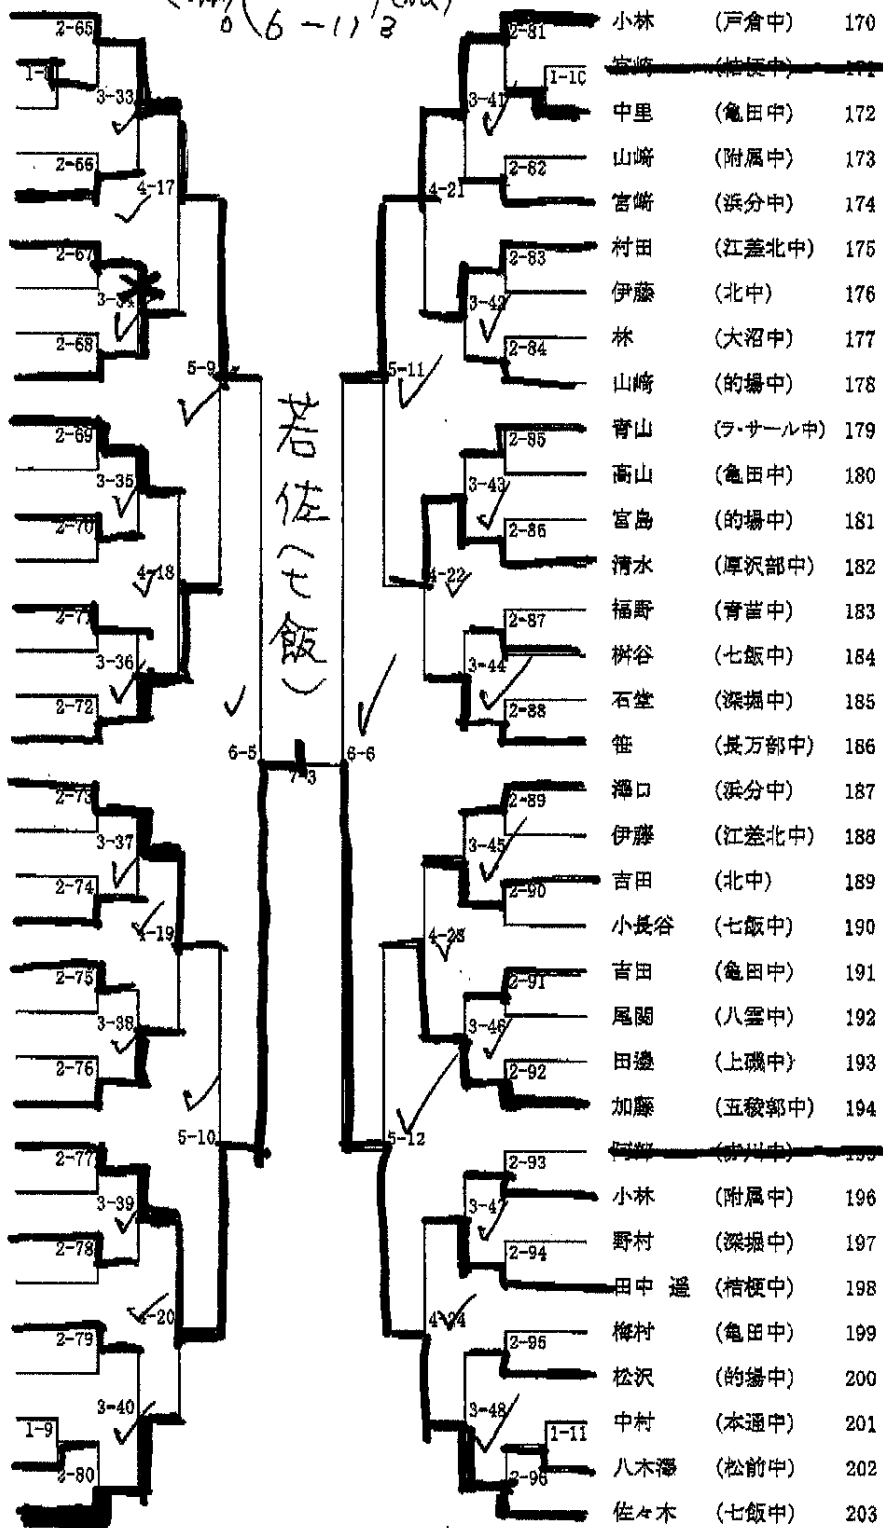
$6-1$

2-65
1-8
3-33
2-66
4-17
2-67
3-34
2-68
5-9
2-69
3-35
2-70
4-18
2-71
3-36
2-72
6-5
2-73
3-37
2-74
4-19
2-75
3-38
2-76
5-10
2-77
3-39
2-78
4-20
2-79
3-40
1-9
2-80

若佐(七飯)

7-3

6-6

2-81
1-10
3-41
2-82
4-21
2-83
3-42
2-84
5-11
2-85
3-43
2-86
4-22
2-87
3-44
2-88
2-89
3-45
2-90
4-23
2-91
3-46
2-92
5-12
2-93
3-47
2-94
4-24
2-95
3-48
1-11
2-96

| | | |
|---|---|---|
| 小林 | (戸倉中) | 170 |
| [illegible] | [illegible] | 171 |
| 中里 | (亀田中) | 172 |
| 山崎 | (附属中) | 173 |
| 宮崎 | (浜分中) | 174 |
| 村田 | (江差北中) | 175 |
| 伊藤 | (北中) | 176 |
| 林 | (大沼中) | 177 |
| 山崎 | (的場中) | 178 |
| 青山 | (ラ・サール中) | 179 |
| 高山 | (亀田中) | 180 |
| 宮島 | (的場中) | 181 |
| 清水 | (厚沢部中) | 182 |
| 福野 | (青苗中) | 183 |
| 桝谷 | (七飯中) | 184 |
| 石堂 | (深堀中) | 185 |
| 笹 | (長万部中) | 186 |
| 澤口 | (浜分中) | 187 |
| 伊藤 | (江差北中) | 188 |
| 吉田 | (北中) | 189 |
| 小長谷 | (七飯中) | 190 |
| 吉田 | (亀田中) | 191 |
| 尾関 | (八雲中) | 192 |
| 田邉 | (上磯中) | 193 |
| 加藤 | (五稜郭中) | 194 |
| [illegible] | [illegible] | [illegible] |
| 小林 | (附属中) | 196 |
| 野村 | (深堀中) | 197 |
| 田中 遥 | (桔梗中) | 198 |
| 梅村 | (亀田中) | 199 |
| 松沢 | (的場中) | 200 |
| 中村 | (本通中) | 201 |
| 八木澤 | (松前中) | 202 |
| 佐々木 | (七飯中) | 203 |